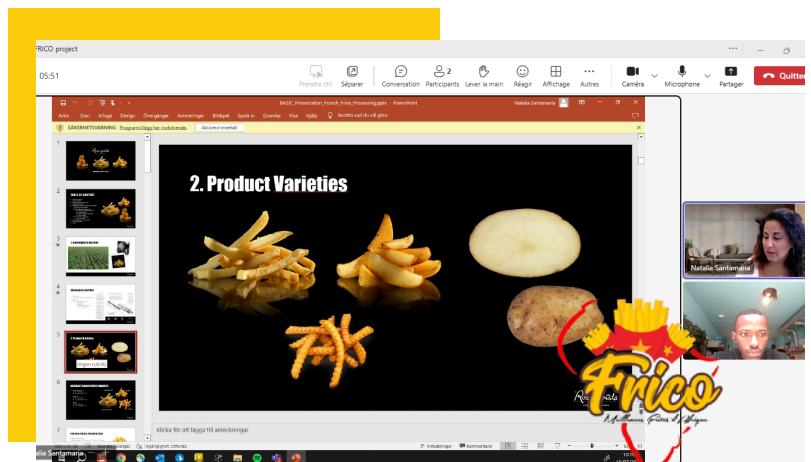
FRICO project

05:51

Prendre ctrl
Séparer
Conversation
2
Participants
Lever la main
Réagir
Affichage
Autres
Caméra
Microphone
Partager
Quitter

BASIC_Presentation_French_Fries_Processing.pptx - PowerPoint
Natalia Santamaria

Arkiv
Start
Infoga
Design
Övergångar
Animeringar
Bildspel
Granska
Visa
Hjälp
Berätta vad du vill göra

SÄKERHETSVARNING
Programtillägg har inaktiverats.
Aktivera innehåll

2. Product Varieties

Klicka för att lägga till anteckningar

Anteckningar
Kommentarer

Natalia Santamaria

Frico
Les Meilleures Frites d'Afrique

Natalia Santamaria